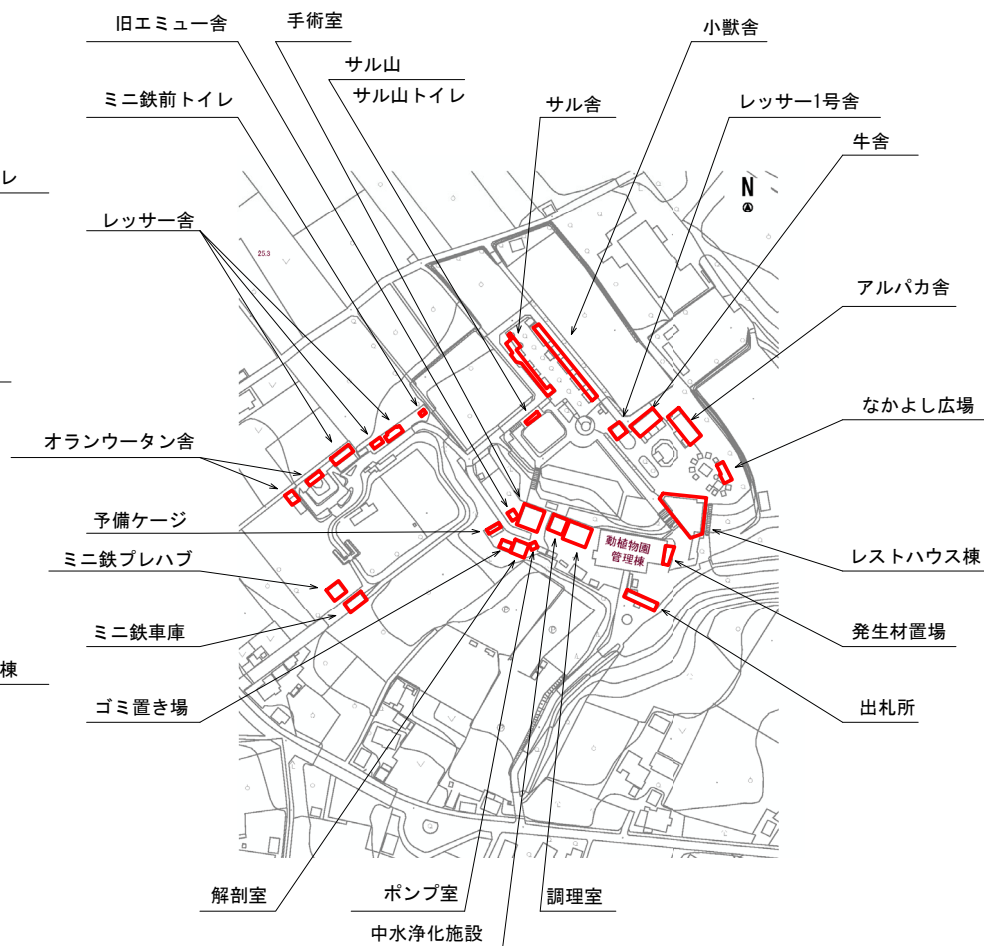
旧エミュー舎
手術室
サル山
サル山トイレ
小獣舎
ミニ鉄前トイレ
サル舎
レッサー1号舎
牛舎
レ
N
レッサー舎
25.3
アルパカ舎
なかよし広場
オランウータン舎
予備ケージ
動植物園
管理棟
レストハウス棟
ミニ鉄プレハブ
発生材置場
ミニ鉄車庫
棟
ゴミ置き場
出札所
解剖室
ポンプ室
調理室
中水浄化施設